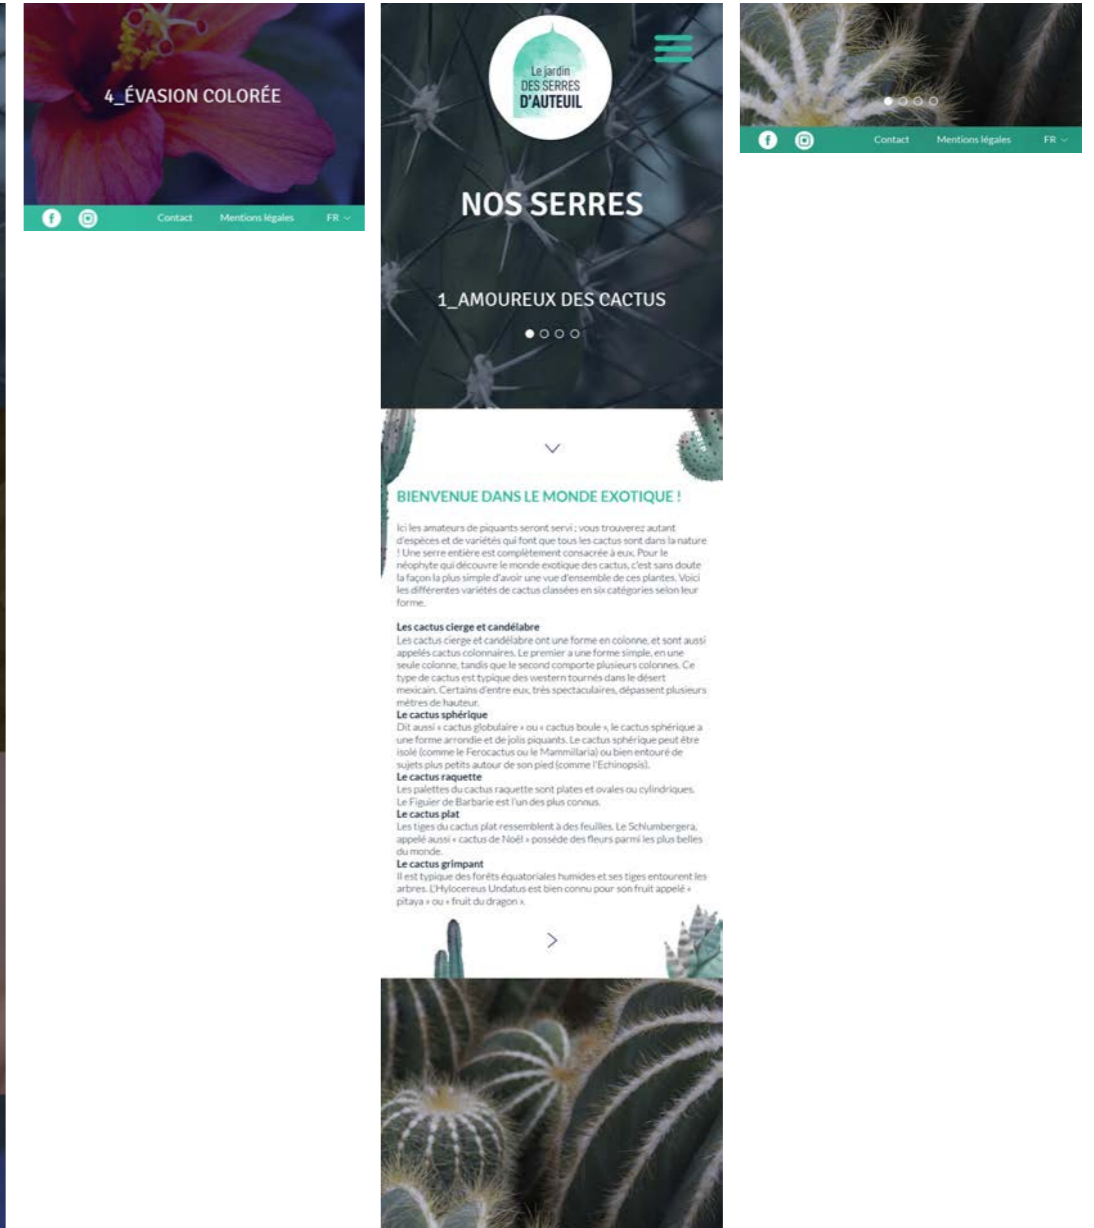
4_ÉVASION COLORÉE

Contact Mentions légales FR

Le jardin DES SERRES D'AUTEUIL

NOS SERRES

1_AMOUREUX DES CACTUS

BIENVENUE DANS LE MONDE EXOTIQUE !

Ici les amateurs de piquants seront servi ; vous trouverez autant d'espèces et de variétés qui font que tous les cactus sont dans la nature ! Une serre entière est complètement consacrée à eux. Pour le néophyte qui découvre le monde exotique des cactus, c'est sans doute la façon la plus simple d'avoir une vue d'ensemble de ces plantes. Voici les différentes variétés de cactus classées en six catégories selon leur forme.

Les cactus cierge et candélabre
Les cactus cierge et candélabre ont une forme en colonne, et sont aussi appelés cactus colonnaires. Le premier a une forme simple, en une seule colonne, tandis que le second comporte plusieurs colonnes. Ce type de cactus est typique des western tournés dans le désert mexicain. Certains d'entre eux, très spectaculaires, dépassent plusieurs mètres de hauteur.
Le cactus sphérique
Dit aussi « cactus globulaire » ou « cactus boule », le cactus sphérique a une forme arrondie et de jolis piquants. Le cactus sphérique peut être isolé (comme le Ferocactus ou le Mammillaria) ou bien entouré de sujets plus petits autour de son pied (comme l'Echinopsis).
Le cactus raquette
Les palettes du cactus raquette sont plates et ovales ou cylindriques. Le Figuier de Barbarie est l'un des plus connus.
Le cactus plat
Les tiges du cactus plat ressemblent à des feuilles. Le Schlumbergera, appelé aussi « cactus de Noël » possède des fleurs parmi les plus belles du monde.
Le cactus grimpant
Il est typique des forêts équatoriales humides et ses tiges entourent les arbres. L'Hylocereus Undatus est bien connu pour son fruit appelé « pitaya » ou « fruit du dragon ».

Contact Mentions légales FR